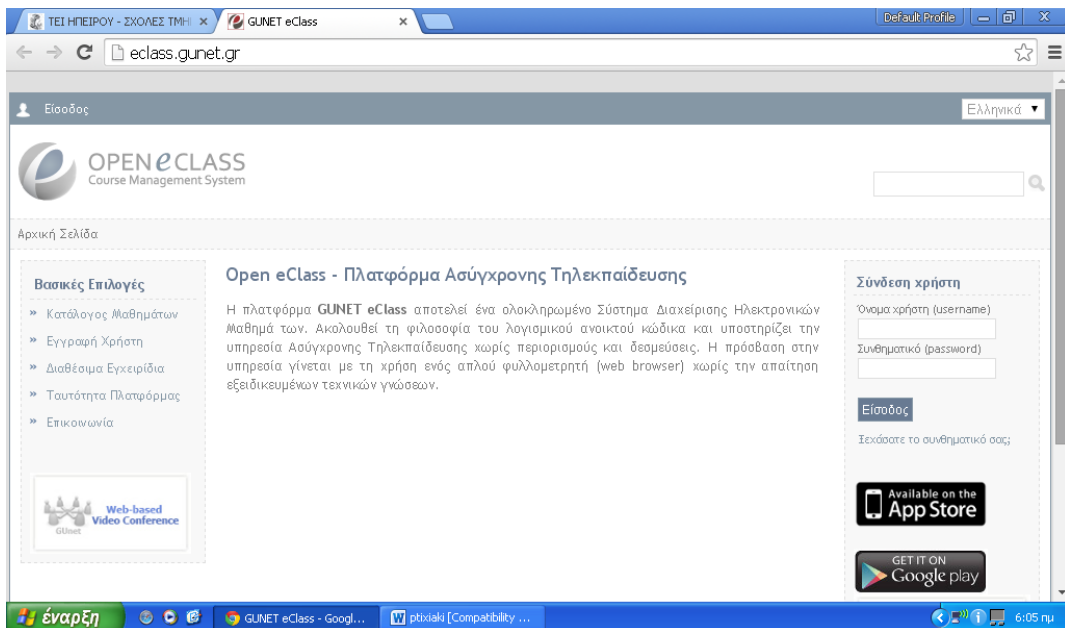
ΤΕΙ ΗΠΕΙΡΟΥ - ΣΧΟΛΕΣ ΤΜΗ ×
GUNET eClass ×
Default Profile
eclass.gunet.gr

Είσοδος
Ελληνικά ▼

OPEN eCLASS
Course Management System

Αρχική Σελίδα

Βασικές Επιλογές
» Κατάλογος Μαθημάτων
» Εγγραφή Χρήστη
» Διαθέσιμα Εγχειρίδια
» Ταυτότητα Πλατφόρμας
» Επικοινωνία

Web-based Video Conference
GUnet

Open eClass - Πλατφόρμα Ασύγχρονης Τηλεκπαίδευσης

Η πλατφόρμα GUNET eClass αποτελεί ένα ολοκληρωμένο Σύστημα Διαχείρισης Ηλεκτρονικών Μαθημάτων. Ακολουθεί τη φιλοσοφία του λογισμικού ανοικτού κώδικα και υποστηρίζει την υπηρεσία Ασύγχρονης Τηλεκπαίδευσης χωρίς περιορισμούς και δεσμεύσεις. Η πρόσβαση στην υπηρεσία γίνεται με τη χρήση ενός απλού φυλλομετρητή (web browser) χωρίς την απαίτηση εξειδικευμένων τεχνικών γνώσεων.

Σύνδεση χρήστη
Όνομα χρήστη (username)
Συνθηματικό (password)
Είσοδος
Ξεχάσατε το συνθηματικό σας;

Available on the App Store
GET IT ON Google play

έναρξη
GUNET eClass - Googl...
ptixiaki [Compatibility ...
6:05 πμ